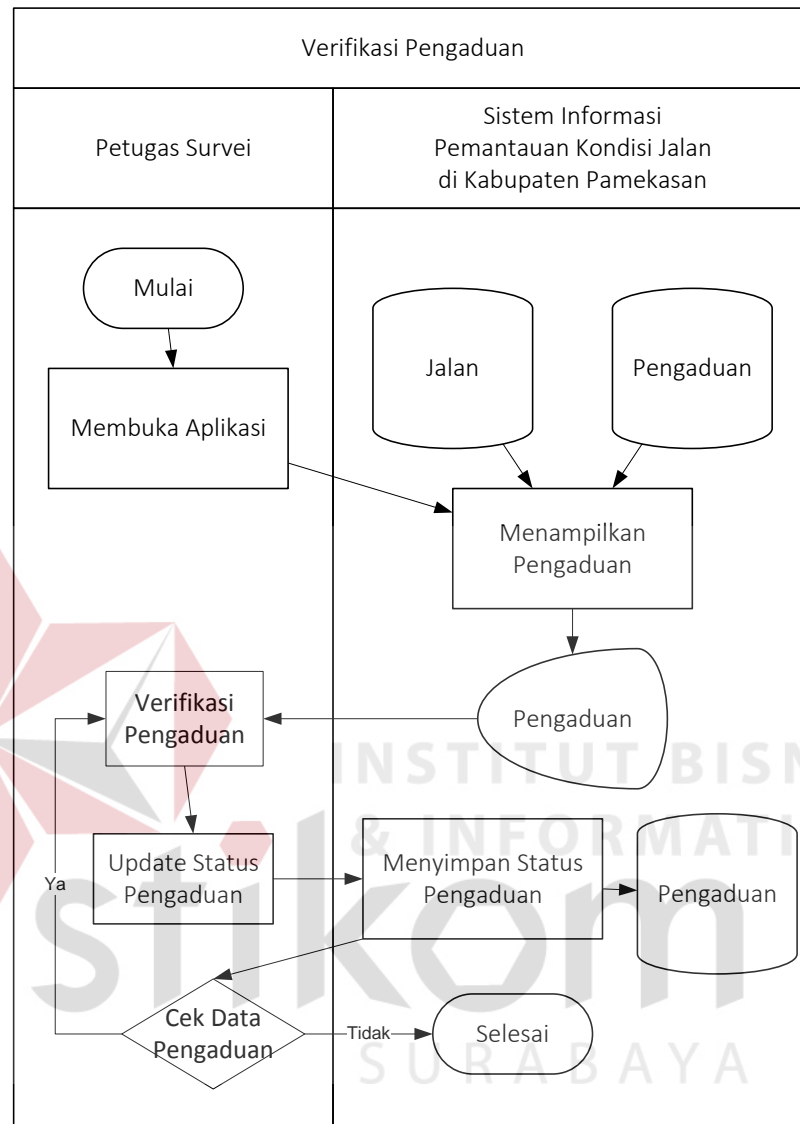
Verifikasi Pengaduan

Petugas Survei

Sistem Informasi Pemantauan Kondisi Jalan di Kabupaten Pamekasan

Mulai

Membuka Aplikasi

Jalan

Pengaduan

Menampilkan Pengaduan

Pengaduan

Verifikasi Pengaduan

Update Status Pengaduan

Menyimpan Status Pengaduan

Pengaduan

Ya

Cek Data Pengaduan

Tidak

Selesai

INSTITUT BISNIS & INFORMATIKA

stikom

SURABAYA